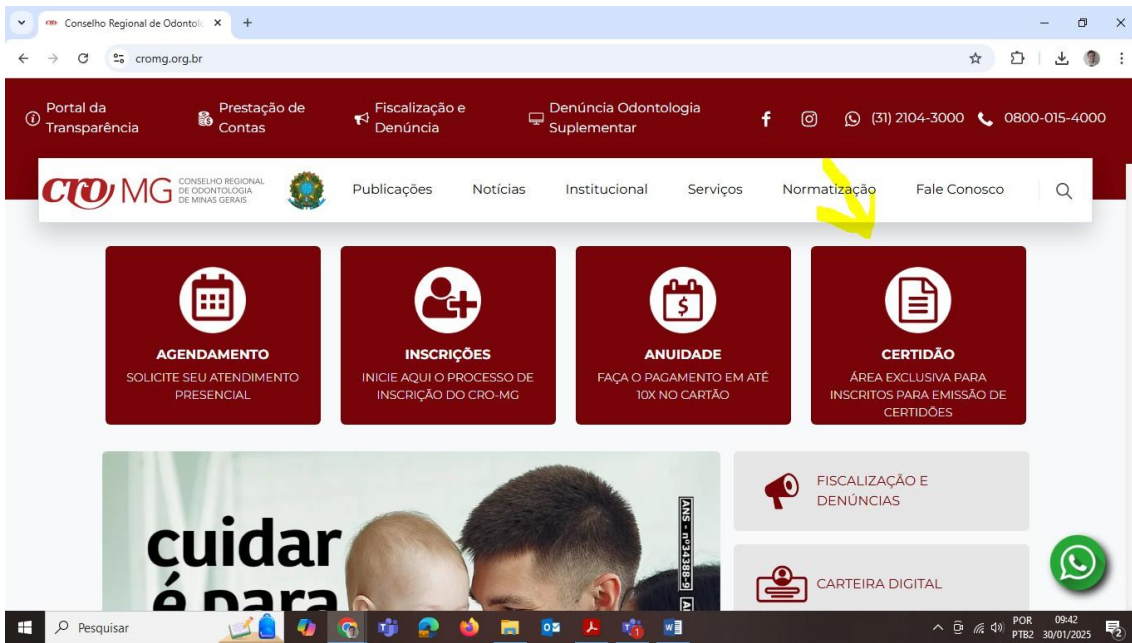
Conselho Regional de Odontol ×
+
cromg.org.br

Portal da Transparência
Prestação de Contas
Fiscalização e Denúncia
Denúncia Odontologia Suplementar
(31) 2104-3000
0800-015-4000

CRO MG CONSELHO REGIONAL DE ODONTOLOGIA DE MINAS GERAIS
Publicações
Notícias
Institucional
Serviços
Normatização
Fale Conosco

AGENDAMENTO
SOLICITE SEU ATENDIMENTO PRESENCIAL

INSCRIÇÕES
INICIE AQUI O PROCESSO DE INSCRIÇÃO DO CRO-MG

ANUIDADE
FAÇA O PAGAMENTO EM ATÉ 10X NO CARTÃO

CERTIDÃO
ÁREA EXCLUSIVA PARA INSCRITOS PARA EMISSÃO DE CERTIDÕES

cuidar é para
ANS - nº 34388-9

FISCALIZAÇÃO E DENÚNCIAS

CARTEIRA DIGITAL

Pesquisar
POR PTB2
09:42 30/01/2025